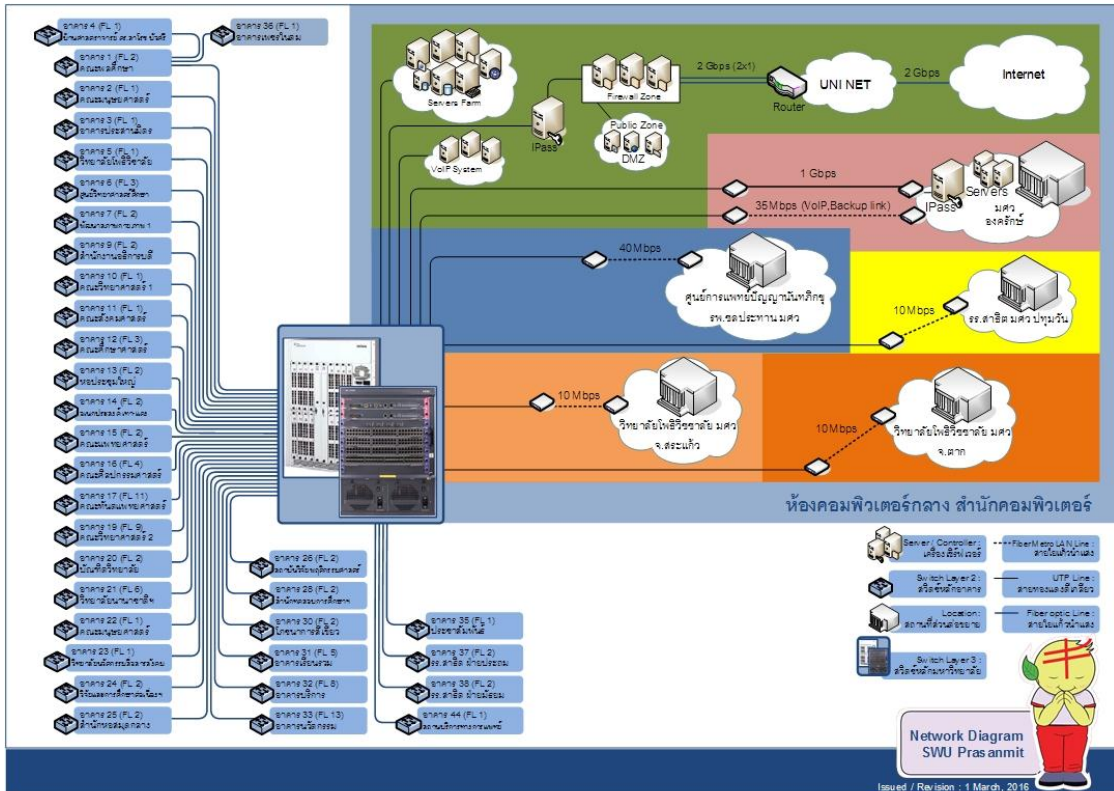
อาคาร 4 (FL 1) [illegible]
อาคาร 36 (FL 1) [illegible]
อาคาร 1 (FL 2) คณะ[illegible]
อาคาร 2 (FL 1) คณะมนุษยศาสตร์
อาคาร 3 (FL 1) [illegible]
อาคาร 5 (FL 1) วิทยาลัยโพธิวิชาลัย
อาคาร 6 (FL 3) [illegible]
อาคาร 7 (FL 2) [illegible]
อาคาร 9 (FL 2) สำนักงาน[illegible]
อาคาร 10 (FL 1) คณะวิทยาศาสตร์ 1
อาคาร 11 (FL 1) คณะสังคมศาสตร์
อาคาร 12 (FL 3) คณะศึกษาศาสตร์
อาคาร 13 (FL 2) หอประชุมใหญ่
อาคาร 14 (FL 2) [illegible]
อาคาร 15 (FL 2) คณะแพทยศาสตร์
อาคาร 16 (FL 4) คณะศิลปกรรมศาสตร์
อาคาร 17 (FL 11) คณะทันตแพทยศาสตร์
อาคาร 19 (FL 9) คณะวิทยาศาสตร์ 2
อาคาร 20 (FL 2) บัณฑิตวิทยาลัย
อาคาร 21 (FL 6) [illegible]
อาคาร 22 (FL 1) คณะมนุษยศาสตร์
อาคาร 23 (FL 1) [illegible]
อาคาร 24 (FL 2) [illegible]
อาคาร 25 (FL 2) สำนักหอสมุดกลาง
อาคาร 26 (FL 2) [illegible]
อาคาร 28 (FL 2) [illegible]
อาคาร 30 (FL 2) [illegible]
อาคาร 31 (FL 5) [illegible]
อาคาร 32 (FL 8) อาคารบริการ
อาคาร 33 (FL 13) อาคารนวัตกรรม
อาคาร 35 (FL 1) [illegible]
อาคาร 37 (FL 2) รร.สาธิต ฝ่ายประถม
อาคาร 38 (FL 2) รร.สาธิต ฝ่ายมัธยม
อาคาร 44 (FL 1) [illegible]

Servers Farm
VoIP System
IPass
Firewall Zone
Public Zone
DMZ
2 Gbps (2x1)
Router
UNI NET
2 Gbps
Internet
1 Gbps
35 Mbps (VoIP,Backup link)
IPass
Servers มศว องครักษ์
40 Mbps
ศูนย์การแพทย์ปัญญานันทภิกขุ รพ.ชลประทาน มศว
10 Mbps
รร.สาธิต มศว ปทุมวัน
10 Mbps
วิทยาลัยโพธิวิชาลัย มศว จ.สระแก้ว
10 Mbps
วิทยาลัยโพธิวิชาลัย มศว จ.ตาก
ห้องคอมพิวเตอร์กลาง สำนักคอมพิวเตอร์

Server / Controller : เครื่องเซิร์ฟเวอร์
FiberMetro LAN Line : สายไฟเบอร์
Switch Layer 2 : สวิตช์ตัวกระจาย
UTP Line : สายทองแดงตีเกลียว
Location : สถานที่ส่วนต่อขยาย
Fiber optic Line : สายใยแก้วนำแสง
Switch Layer 3 : สวิตช์หลักมหาวิทยาลัย

Network Diagram SWU Prasanmit
Issued / Revision : 1 March, 2016